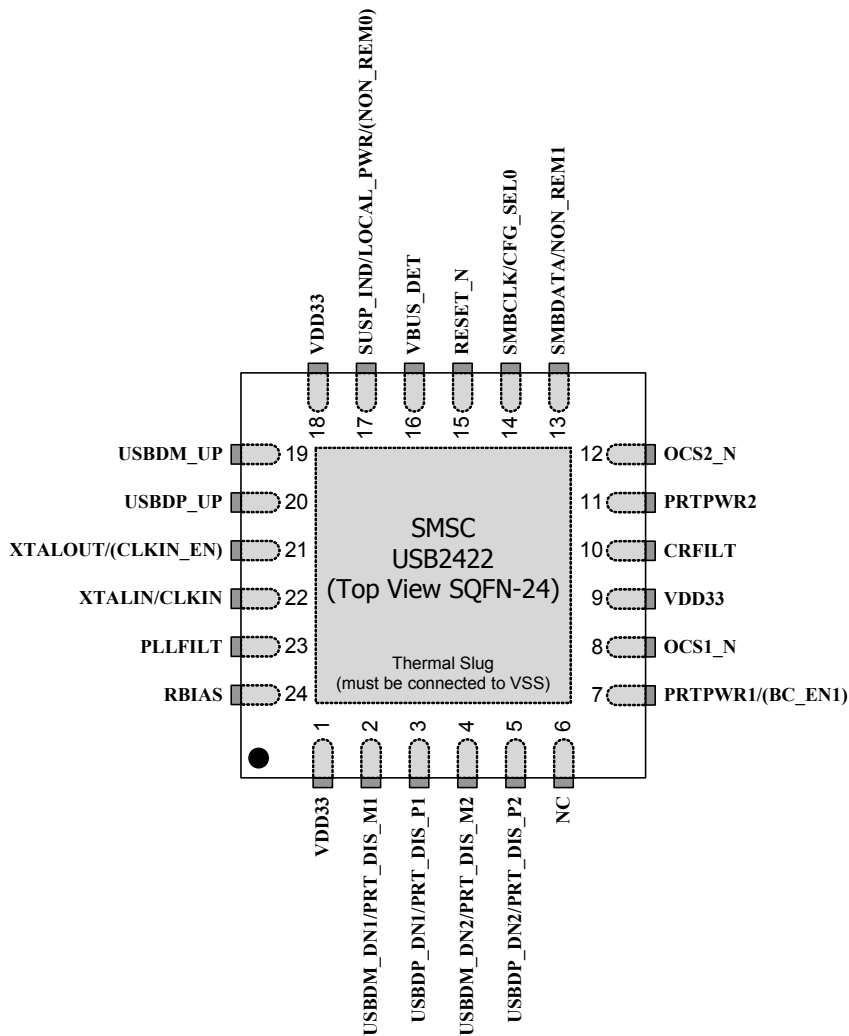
VDD33
SUSP_IND/LOCAL_PWR/(NON_REM0)
VBUS_DET
RESET_N
SMBCLK/CFG_SEL0
SMBDATA/NON_REM1

18
17
16
15
14
13

USBDM_UP 19
USBDP_UP 20
XTALOUT/(CLKIN_EN) 21
XTALIN/CLKIN 22
PLLFILT 23
RBIAS 24

12 OCS2_N
11 PRTPWR2
10 CRFILT
9 VDD33
8 OCS1_N
7 PRTPWR1/(BC_EN1)

SMSC
USB2422
(Top View SQFN-24)

Thermal Slug
(must be connected to VSS)

1
2
3
4
5
6

VDD33
USBDM_DN1/PRT_DIS_M1
USBDP_DN1/PRT_DIS_P1
USBDM_DN2/PRT_DIS_M2
USBDP_DN2/PRT_DIS_P2
NC